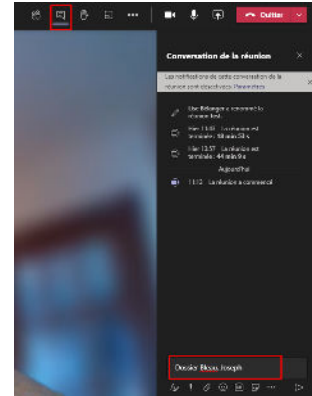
Quitter

Conversation de la réunion

Les notifications de cette conversation de la réunion sont désactivées. Paramètres

Luc Bélanger a renommé la réunion test.

Hier 13:51 La réunion est terminée : 18 min 58 s

Hier 13:57 La réunion est terminée : 44 min 9 s

Aujourd'hui

11:12 La réunion a commencé

Dossier Bleau, Joseph